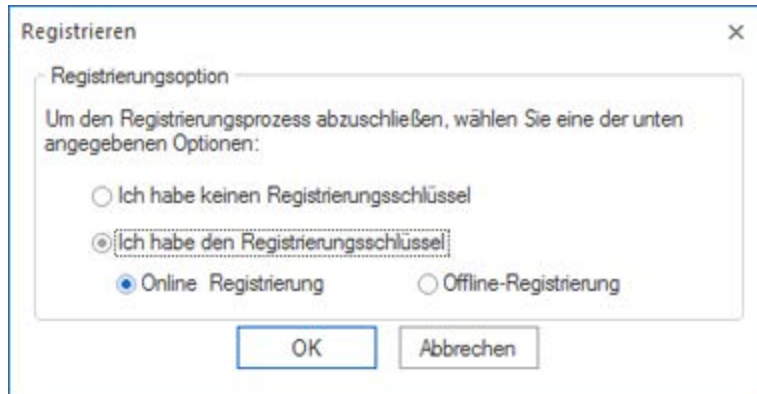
Registrieren

×

Registrierungsoption

Um den Registrierungsprozess abzuschließen, wählen Sie eine der unten angegebenen Optionen:

Ich habe keinen Registrierungsschlüssel

Ich habe den Registrierungsschlüssel

Online Registrierung

Offline-Registrierung

OK

Abbrechen